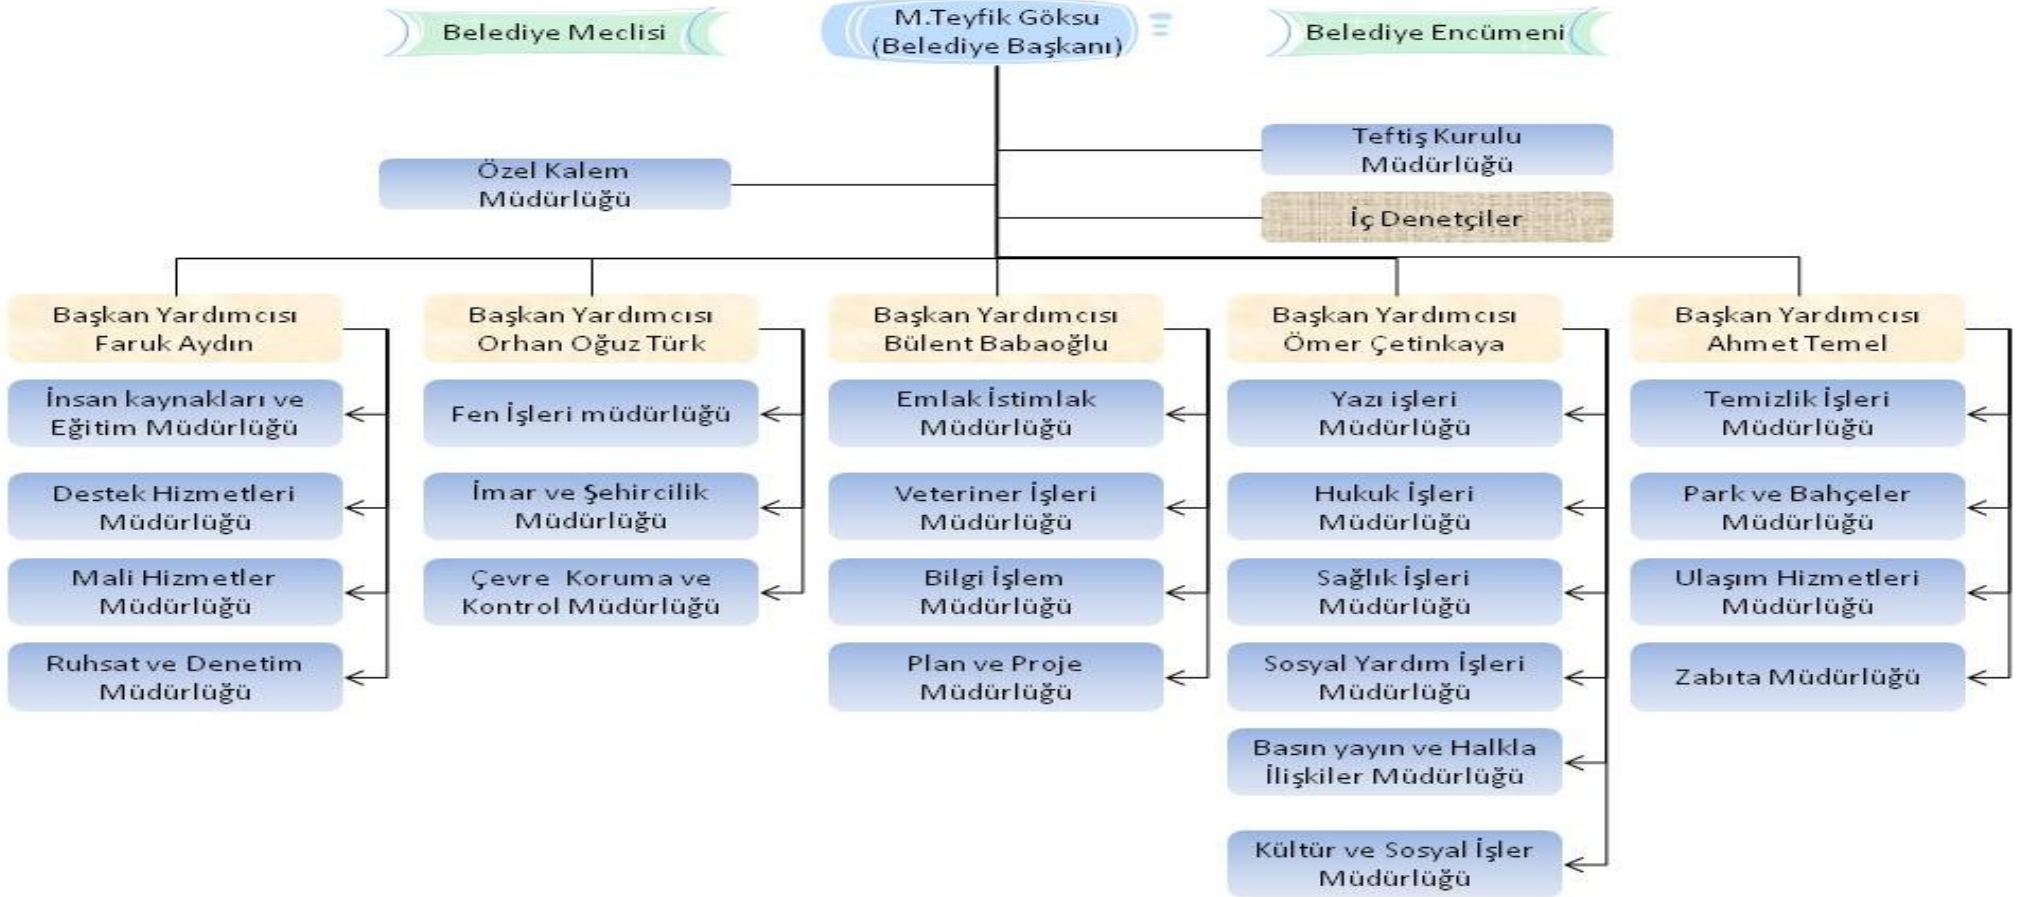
Belediye Meclisi

M.Teyfik Göksu
(Belediye Başkanı)

Belediye Encümeni

Teftiş Kurulu Müdürlüğü

Özel Kalem Müdürlüğü

İç Denetçiler

Başkan Yardımcısı Faruk Aydın

İnsan kaynakları ve Eğitim Müdürlüğü

Destek Hizmetleri Müdürlüğü

Mali Hizmetler Müdürlüğü

Ruhsat ve Denetim Müdürlüğü

Başkan Yardımcısı Orhan Oğuz Türk

Fen İşleri müdürlüğü

İmar ve Şehircilik Müdürlüğü

Çevre Koruma ve Kontrol Müdürlüğü

Başkan Yardımcısı Bülent Babaoğlu

Emlak İstimlak Müdürlüğü

Veteriner İşleri Müdürlüğü

Bilgi İşlem Müdürlüğü

Plan ve Proje Müdürlüğü

Başkan Yardımcısı Ömer Çetinkaya

Yazı işleri Müdürlüğü

Hukuk İşleri Müdürlüğü

Sağlık İşleri Müdürlüğü

Sosyal Yardım İşleri Müdürlüğü

Basın yayın ve Halkla İlişkiler Müdürlüğü

Kültür ve Sosyal İşler Müdürlüğü

Başkan Yardımcısı Ahmet Temel

Temizlik İşleri Müdürlüğü

Park ve Bahçeler Müdürlüğü

Ulaşım Hizmetleri Müdürlüğü

Zabıta Müdürlüğü